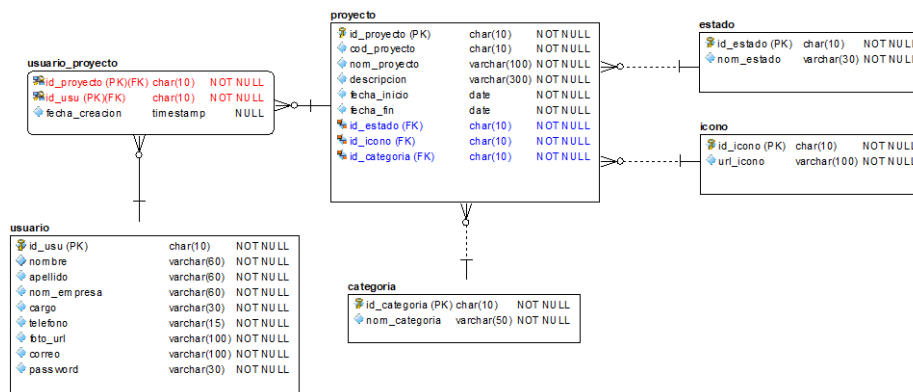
proyecto

| | | |
|---|---|---|
| id_proyecto (PK) | char(10) | NOT NULL |
| cod_proyecto | char(10) | NOT NULL |
| nom_proyecto | varchar(100) | NOT NULL |
| descripcion | varchar(300) | NOT NULL |
| fecha_inicio | date | NOT NULL |
| fecha_fin | date | NOT NULL |
| id_estado (FK) | char(10) | NOT NULL |
| id_icono (FK) | char(10) | NOT NULL |
| id_categoria (FK) | char(10) | NOT NULL |

estado

| | | |
|---|---|---|
| id_estado (PK) | char(10) | NOT NULL |
| nom_estado | varchar(30) | NOT NULL |

usuario_proyecto

| | | |
|---|---|---|
| id_proyecto (PK)(FK) | char(10) | NOT NULL |
| id_usu (PK)(FK) | char(10) | NOT NULL |
| fecha_creacion | timestamp | NULL |

icono

| | | |
|---|---|---|
| id_icono (PK) | char(10) | NOT NULL |
| url_icono | varchar(100) | NOT NULL |

usuario

| | | |
|---|---|---|
| id_usu (PK) | char(10) | NOT NULL |
| nombre | varchar(60) | NOT NULL |
| apellido | varchar(60) | NOT NULL |
| nom_empresa | varchar(60) | NOT NULL |
| cargo | varchar(30) | NOT NULL |
| telefono | varchar(15) | NOT NULL |
| foto_url | varchar(100) | NOT NULL |
| correo | varchar(100) | NOT NULL |
| password | varchar(30) | NOT NULL |

categoria

| | | |
|---|---|---|
| id_categoria (PK) | char(10) | NOT NULL |
| nom_categoria | varchar(50) | NOT NULL |